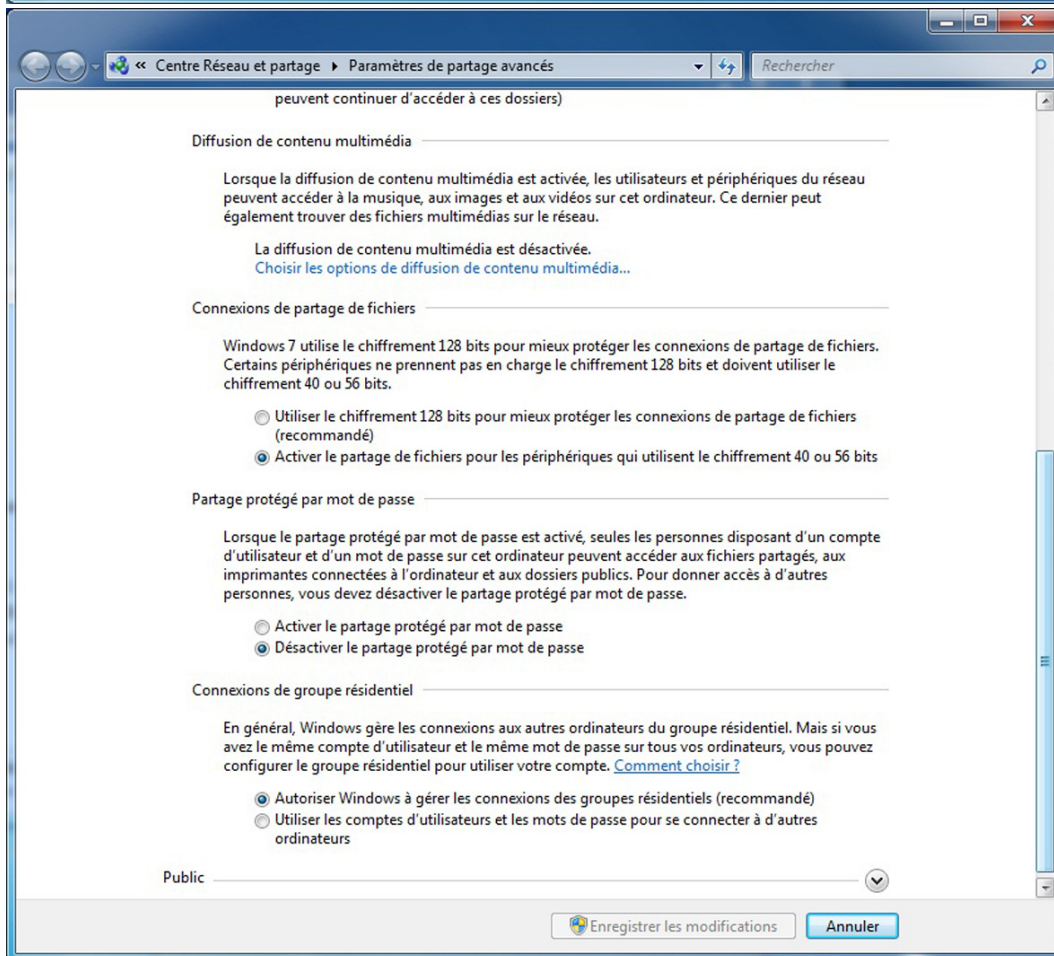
« Centre Réseau et partage ▸ Paramètres de partage avancés

Rechercher

peuvent continuer d'accéder à ces dossiers)

Diffusion de contenu multimédia

Lorsque la diffusion de contenu multimédia est activée, les utilisateurs et périphériques du réseau peuvent accéder à la musique, aux images et aux vidéos sur cet ordinateur. Ce dernier peut également trouver des fichiers multimédias sur le réseau.

La diffusion de contenu multimédia est désactivée.
Choisir les options de diffusion de contenu multimédia...

Connexions de partage de fichiers

Windows 7 utilise le chiffrement 128 bits pour mieux protéger les connexions de partage de fichiers. Certains périphériques ne prennent pas en charge le chiffrement 128 bits et doivent utiliser le chiffrement 40 ou 56 bits.

Utiliser le chiffrement 128 bits pour mieux protéger les connexions de partage de fichiers (recommandé)

Activer le partage de fichiers pour les périphériques qui utilisent le chiffrement 40 ou 56 bits

Partage protégé par mot de passe

Lorsque le partage protégé par mot de passe est activé, seules les personnes disposant d'un compte d'utilisateur et d'un mot de passe sur cet ordinateur peuvent accéder aux fichiers partagés, aux imprimantes connectées à l'ordinateur et aux dossiers publics. Pour donner accès à d'autres personnes, vous devez désactiver le partage protégé par mot de passe.

Activer le partage protégé par mot de passe

Désactiver le partage protégé par mot de passe

Connexions de groupe résidentiel

En général, Windows gère les connexions aux autres ordinateurs du groupe résidentiel. Mais si vous avez le même compte d'utilisateur et le même mot de passe sur tous vos ordinateurs, vous pouvez configurer le groupe résidentiel pour utiliser votre compte. Comment choisir ?

Autoriser Windows à gérer les connexions des groupes résidentiels (recommandé)

Utiliser les comptes d'utilisateurs et les mots de passe pour se connecter à d'autres ordinateurs

Public

Enregistrer les modifications

Annuler